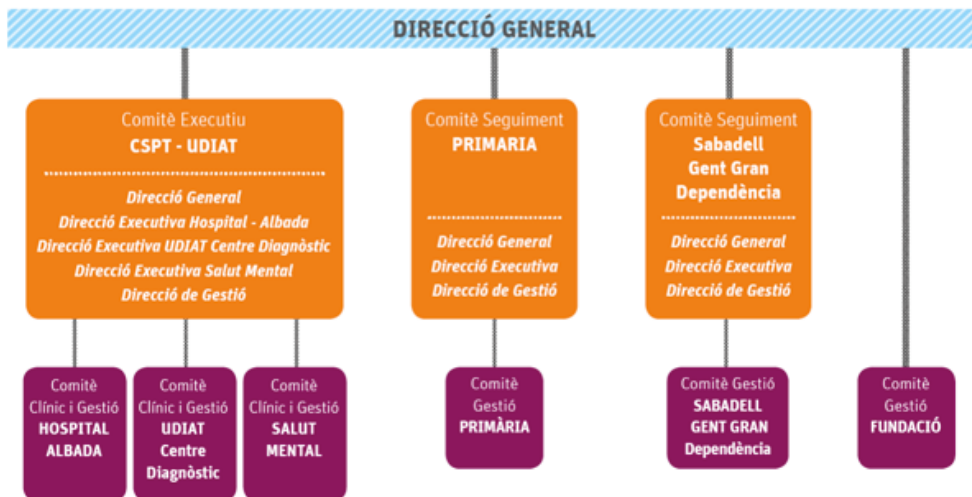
DIRECCIÓ GENERAL

Comitè Executiu
CSPT - UDIAT

Direcció General
Direcció Executiva Hospital - Albada
Direcció Executiva UDIAT Centre Diagnòstic
Direcció Executiva Salut Mental
Direcció de Gestió

Comitè Seguiment
PRIMARIA

Direcció General
Direcció Executiva
Direcció de Gestió

Comitè Seguiment
Sabadell
Gent Gran
Dependència

Direcció General
Direcció Executiva
Direcció de Gestió

Comitè Clínic i Gestió
HOSPITAL ALBADA

Comitè Clínic i Gestió
UDIAT Centre Diagnòstic

Comitè Clínic i Gestió
SALUT MENTAL

Comitè Gestió
PRIMÀRIA

Comitè Gestió
SABADELL GENT GRAN Dependència

Comitè Gestió
FUNDACIÓ